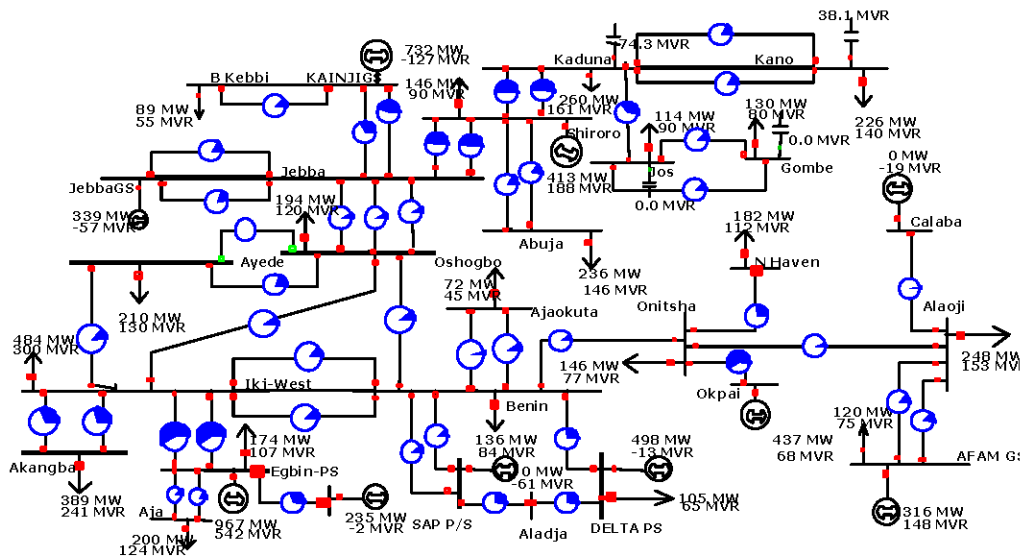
38.1 MVR
74.3 MVR
Kaduna
Kano
732 MW
-127 MVR
B Kebbi
KAINJIGS
146 MW
90 MVR
89 MW
55 MVR
260 MW
161 MVR
114 MW
90 MVR
130 MW
80 MVR
226 MW
140 MVR
Shiroro
0.0 MVR
Jebba
Jos
Gombe
0 MW
-19 MVR
JebbaGS
413 MW
188 MVR
0.0 MVR
339 MW
-57 MVR
194 MW
120 MVR
Abuja
182 MW
112 MVR
Calaba
Ayede
Oshogbo
N Haven
236 MW
146 MVR
210 MW
130 MVR
72 MW
45 MVR
Onitsha
Alaoji
Ajaokuta
484 MW
300 MVR
248 MW
153 MVR
146 MW
77 MVR
Iki-West
Okpai
Benin
120 MW
75 MVR
174 MW
107 MVR
437 MW
68 MVR
136 MW
84 MVR
498 MW
-13 MVR
AFAM GS
Akangba
Egbin-PS
0 MW
-61 MVR
389 MW
241 MVR
105 MW
65 MVR
Aja
235 MW
-2 MVR
SAP P/S
967 MW
542 MVR
Aladja
DELTA PS
316 MW
148 MVR
200 MW
124 MVR